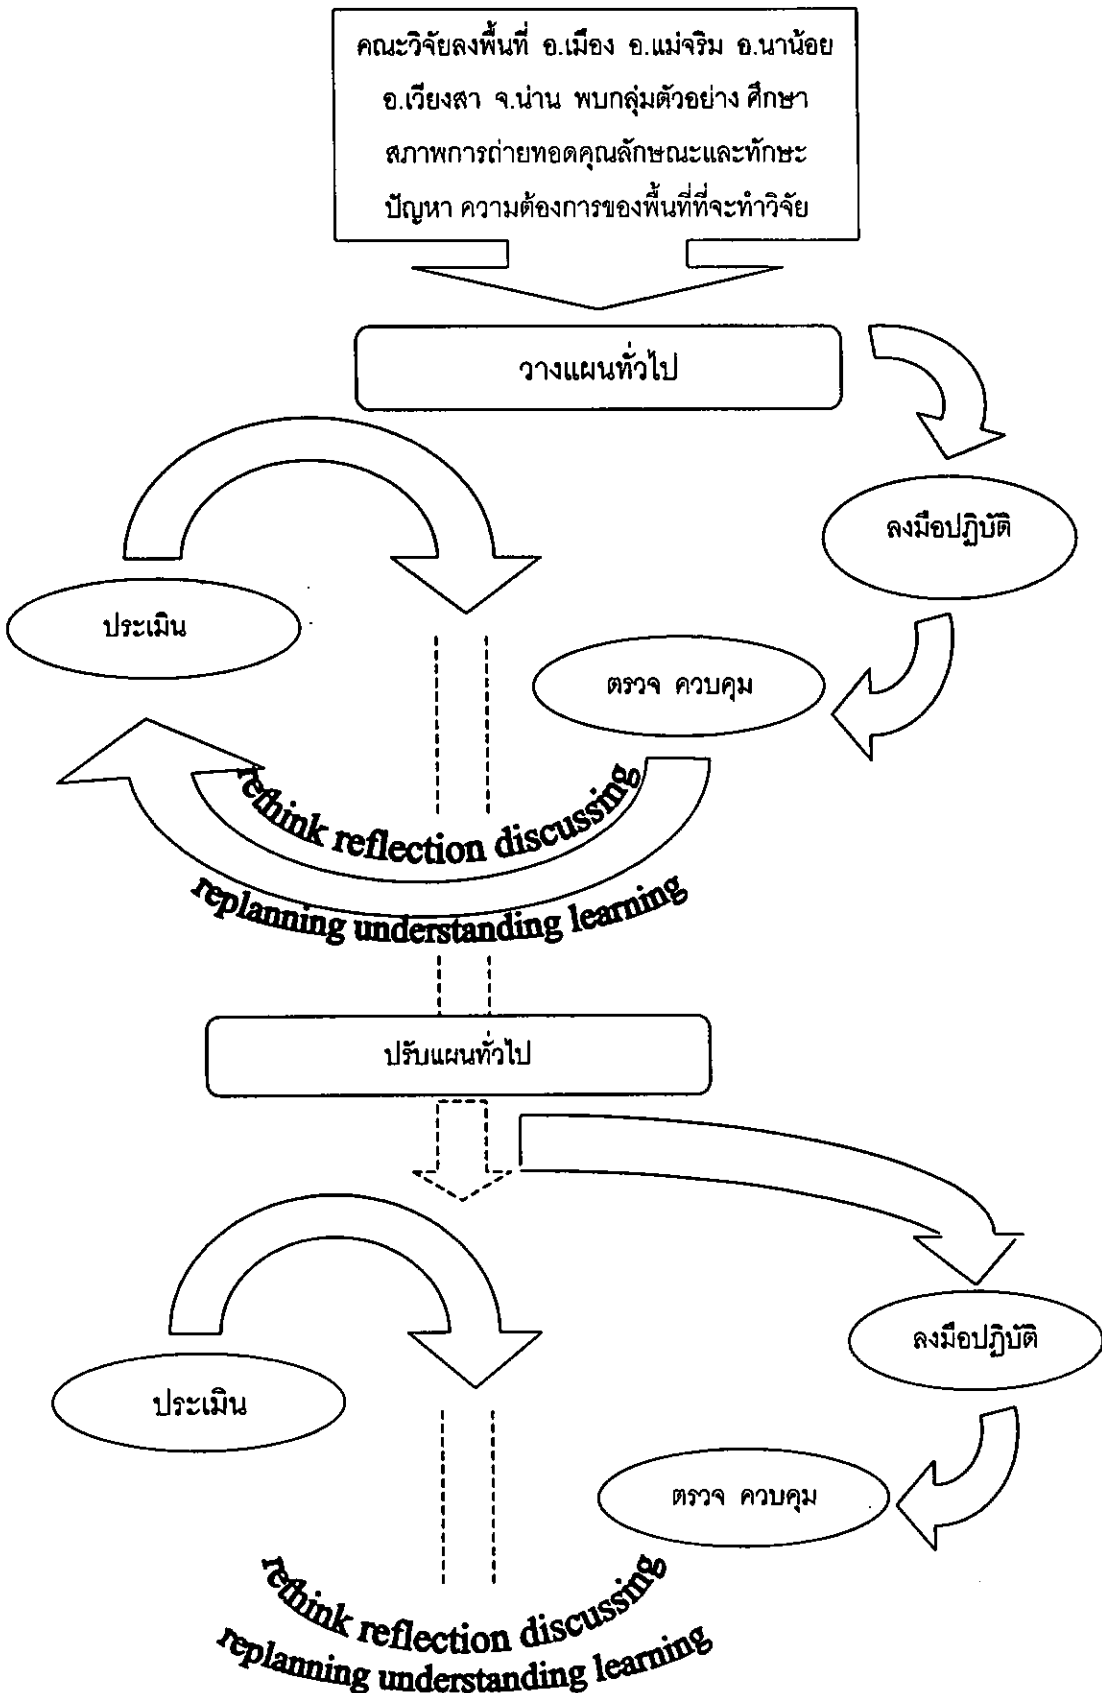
คณะวิจัยลงพื้นที่ อ.เมือง อ.แม่จริม อ.นาน้อย อ.เวียงสา จ.น่าน พบกลุ่มตัวอย่าง ศึกษาสภาพการถ่ายทอดคุณลักษณะและทักษะ ปัญหา ความต้องการของพื้นที่ที่จะทำวิจัย

วางแผนทั่วไป

ลงมือปฏิบัติ

ประเมิน

ตรวจ ควบคุม

rethink reflection discussing

replanning understanding learning

ปรับแผนทั่วไป

ลงมือปฏิบัติ

ประเมิน

ตรวจ ควบคุม

rethink reflection discussing

replanning understanding learning